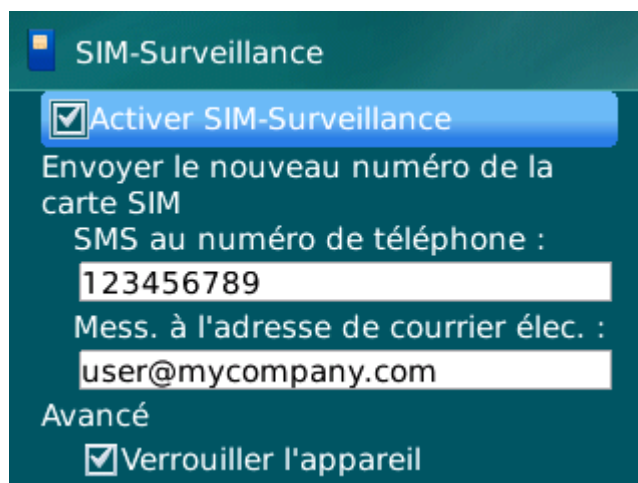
SIM-Surveillance

Activer SIM-Surveillance

Envoyer le nouveau numéro de la carte SIM

SMS au numéro de téléphone :

123456789

Mess. à l'adresse de courrier élec. :

user@mycompany.com

Avancé

Verrouiller l'appareil